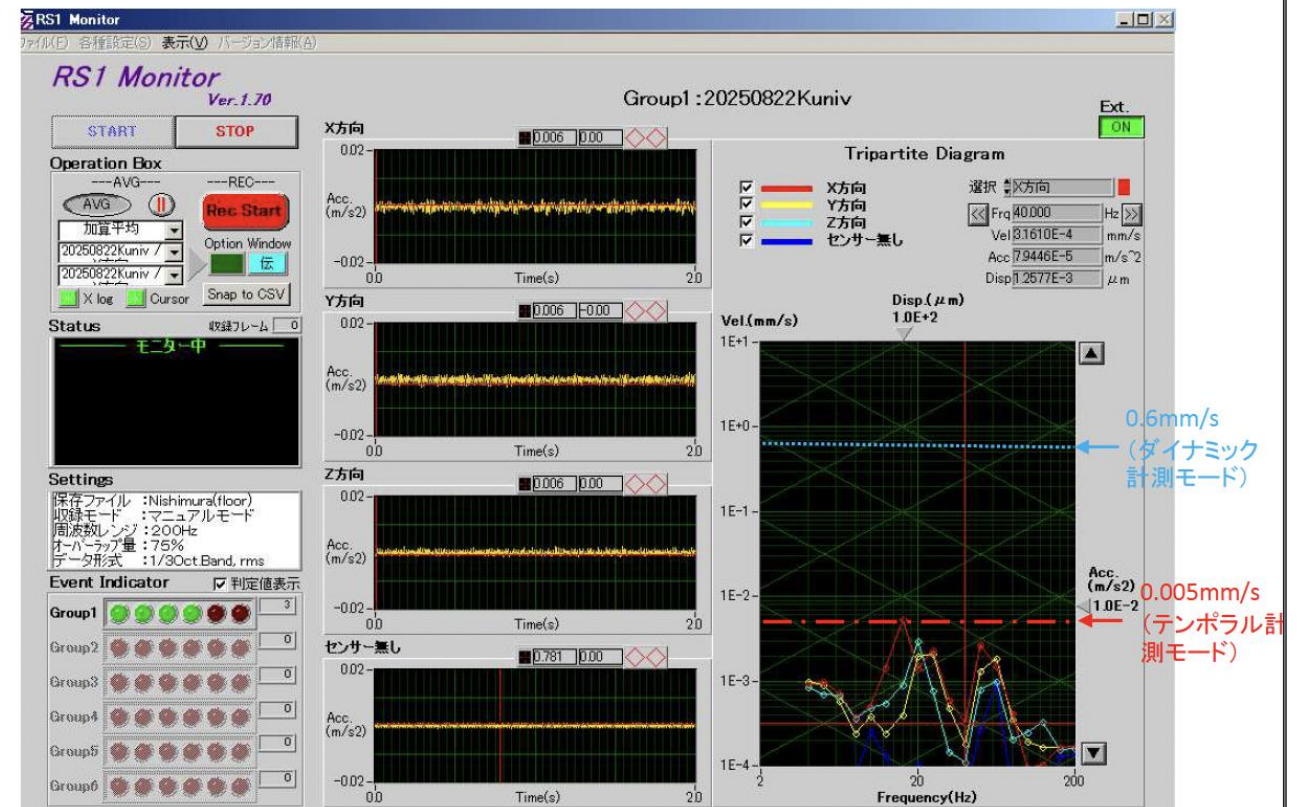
RS1 Monitor

ファイル(F) 各種設定(S) 表示(V) バージョン情報(A)

RS1 Monitor
Ver.1.70

START STOP

Operation Box
---AVG--- ---REC---
AVG
Rec Start
加算平均
20250822Kuniv /
Option Window
20250822Kuniv /
伝
X log Cursor Snap to CSV

Status 収録フレーム 0
モニター中

Settings
保存ファイル :Nishimura(floor)
収録モード :マニュアルモード
周波数レンジ :200Hz
オーバーラップ量 :75%
データ形式 :1/3Oct.Band, rms

Event Indicator ☑ 判定値表示
Group1 3
Group2 0
Group3 0
Group4 0
Group5 0
Group6 0

Group1:20250822Kuniv

X方向 0.006 0.00
0.02
Acc. (m/s2)
-0.02
0.0 Time(s) 2.0

Y方向 0.006 -0.00
0.02
Acc. (m/s2)
-0.02
0.0 Time(s) 2.0

Z方向 0.006 0.00
0.02
Acc. (m/s2)
-0.02
0.0 Time(s) 2.0

センサー無し 0.781 0.00
0.02
Acc. (m/s2)
-0.02
0.0 Time(s) 2.0

Ext.
ON

Tripartite Diagram
☑ X方向
☑ Y方向
☑ Z方向
☑ センサー無し
選択 X方向
Frq 40.000 Hz
Vel 3.1610E-4 mm/s
Acc 7.9446E-5 m/s^2
Disp 1.2577E-3 μm

Disp.(μm)
1.0E+2
Vel.(mm/s)
1E+1
1E+0
1E-1
1E-2
1E-3
1E-4
Acc. (m/s2) 1.0E-2
2 20 200
Frequency(Hz)

0.6mm/s
(ダイナミック計測モード)

0.005mm/s
(テンポラル計測モード)